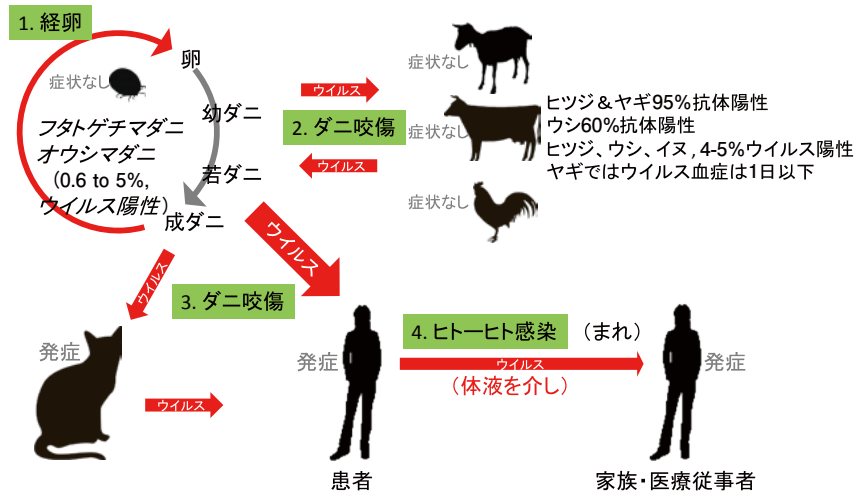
1. 経卵

卵

症状なし

幼ダニ

フタトゲチマダニ
オウシマダニ
（0.6 to 5%,
ウイルス陽性）

若ダニ

成ダニ

ウイルス

2. ダニ咬傷

ウイルス

症状なし

症状なし

症状なし

ヒツジ＆ヤギ95%抗体陽性
ウシ60%抗体陽性
ヒツジ、ウシ、イヌ, 4-5%ウイルス陽性
ヤギではウイルス血症は1日以下

ウイルス

ウイルス

3. ダニ咬傷

発症

ウイルス

発症

4. ヒトーヒト感染　（まれ）

ウイルス

（体液を介し）

発症

患者

家族・医療従事者